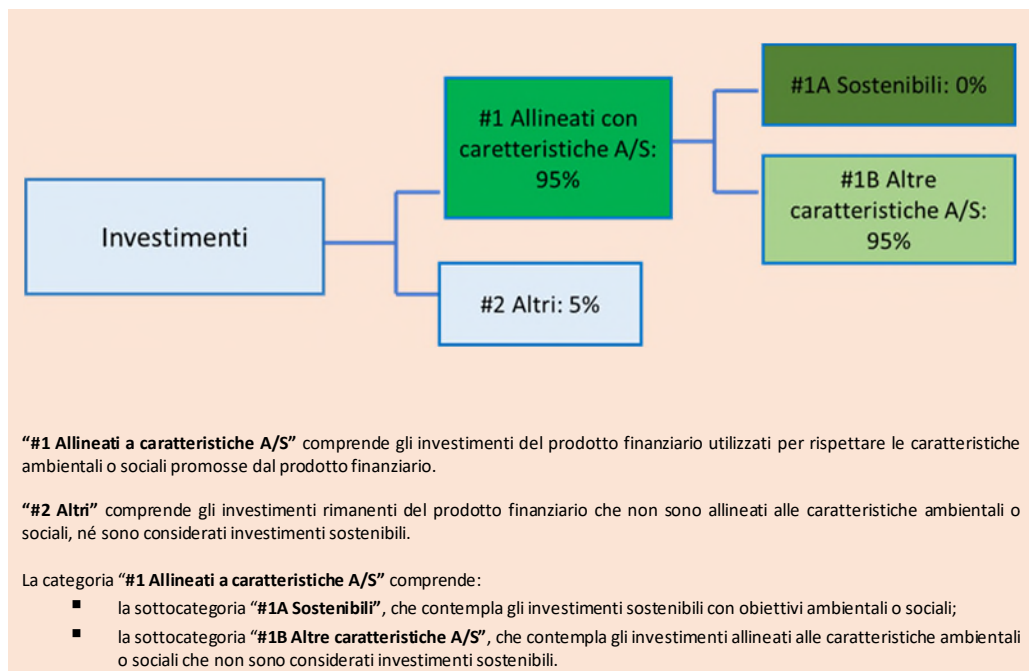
Investimenti

#1 Allineati con caretteristiche A/S: 95%

#2 Altri: 5%

#1A Sostenibili: 0%

#1B Altre caratteristiche A/S: 95%

**“#1 Allineati a caratteristiche A/S”** comprende gli investimenti del prodotto finanziario utilizzati per rispettare le caratteristiche ambientali o sociali promosse dal prodotto finanziario.

**“#2 Altri”** comprende gli investimenti rimanenti del prodotto finanziario che non sono allineati alle caratteristiche ambientali o sociali, né sono considerati investimenti sostenibili.

La categoria “**#1 Allineati a caratteristiche A/S”** comprende:

- la sottocategoria “**#1A Sostenibili”**, che contempla gli investimenti sostenibili con obiettivi ambientali o sociali;
- la sottocategoria “**#1B Altre caratteristiche A/S”**, che contempla gli investimenti allineati alle caratteristiche ambientali o sociali che non sono considerati investimenti sostenibili.